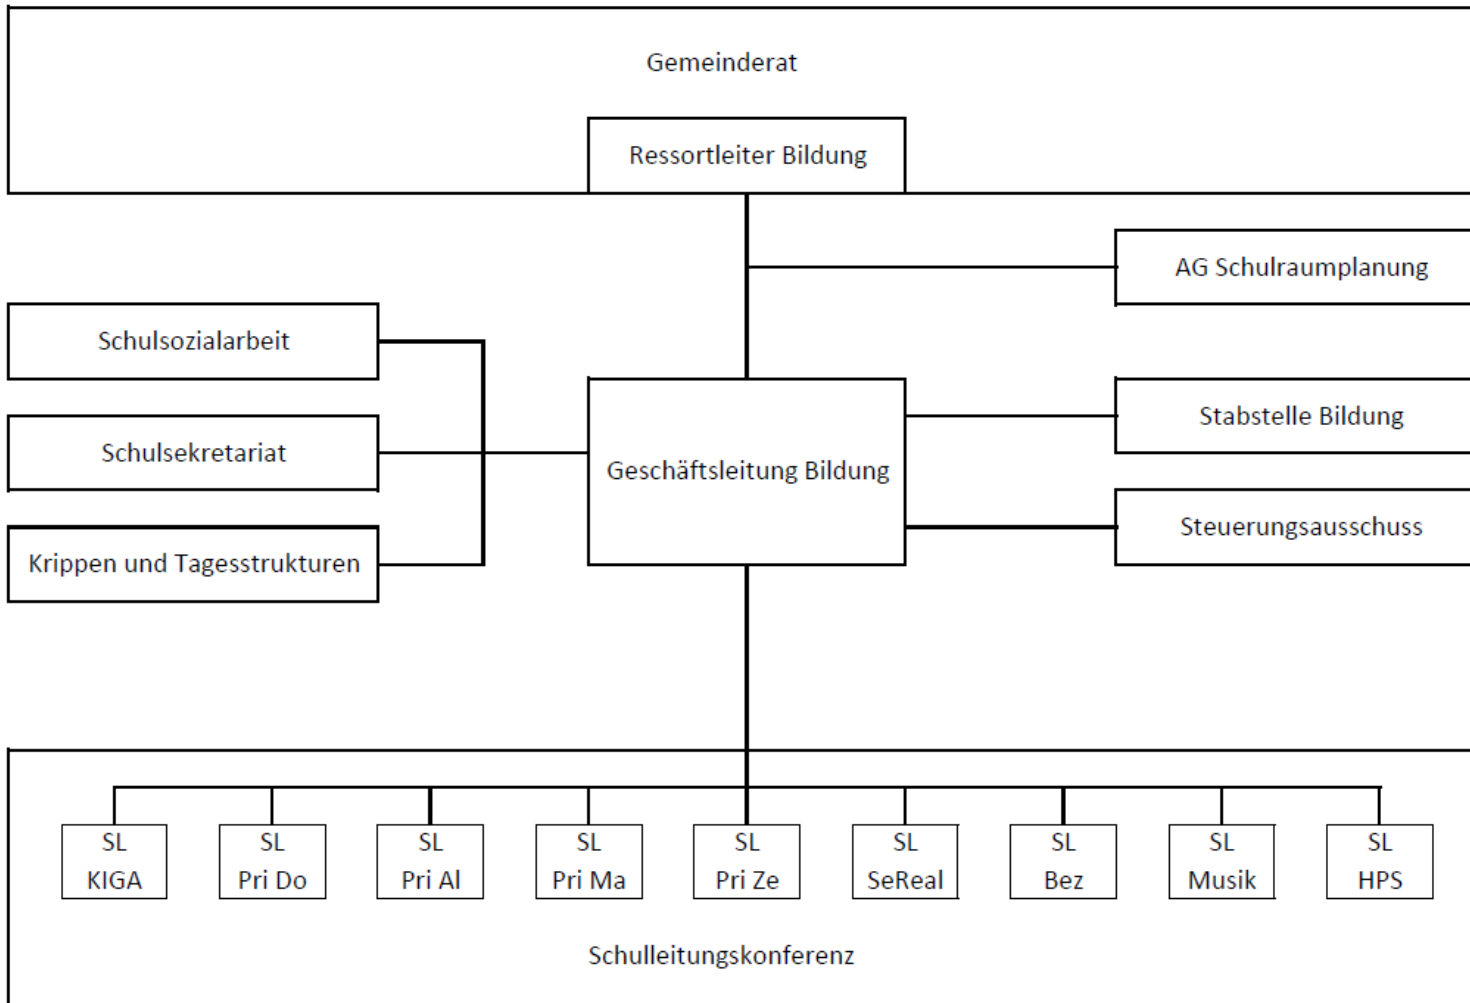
Gemeinderat

Ressortleiter Bildung

AG Schulraumplanung

Schulsozialarbeit

Schulsekretariat

Krippen und Tagesstrukturen

Geschäftsleitung Bildung

Stabstelle Bildung

Steuerungsausschuss

SL KIGA

SL Pri Do

SL Pri Al

SL Pri Ma

SL Pri Ze

SL SeReal

SL Bez

SL Musik

SL HPS

Schulleitungskonferenz